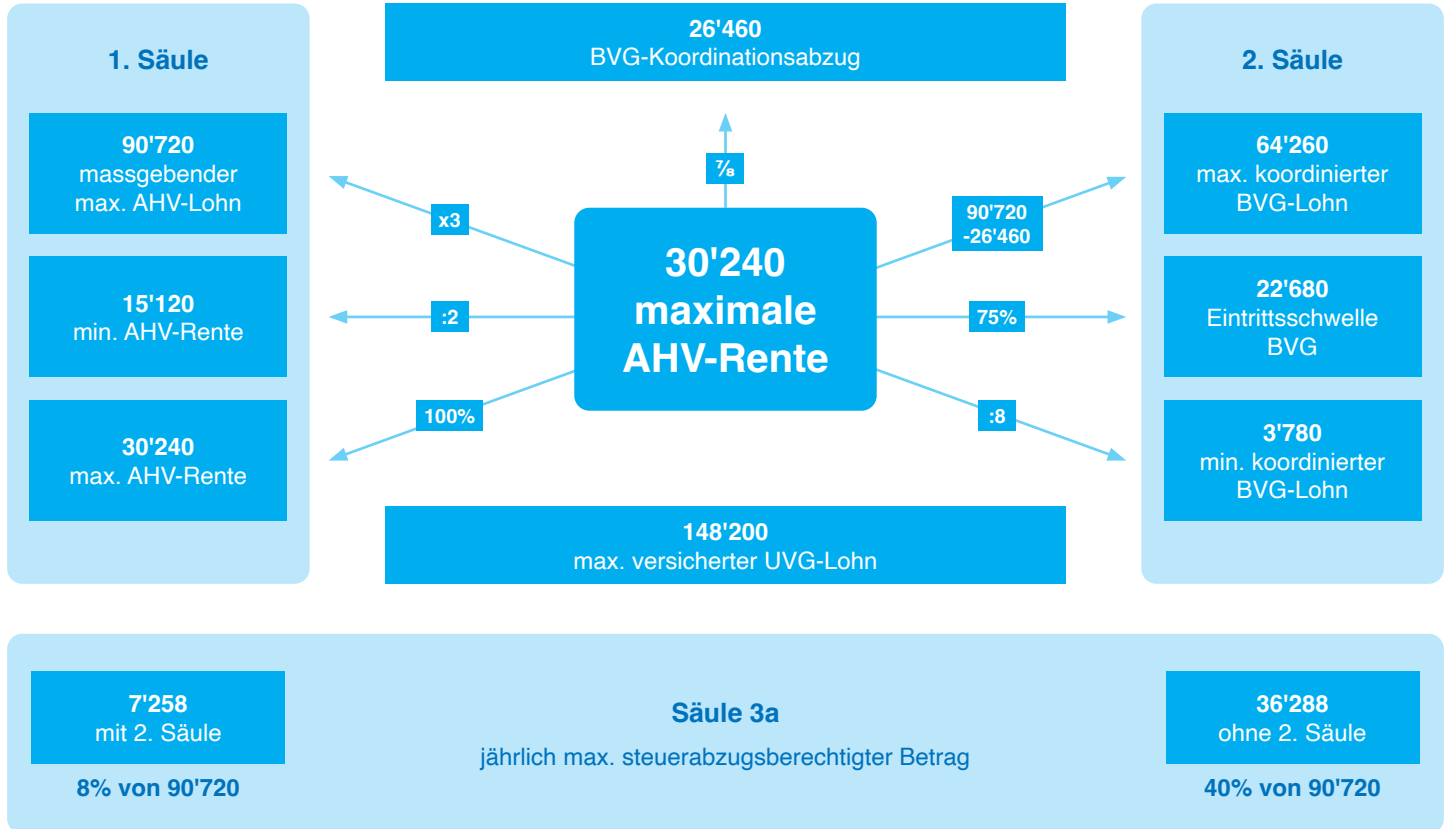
1. Säule

90'720
massgebender
max. AHV-Lohn

15'120
min. AHV-Rente

30'240
max. AHV-Rente

26'460
BVG-Koordinationsabzug

$\frac{7}{8}$

x3

:2

100%

30'240
maximale
AHV-Rente

90'720
-26'460

75%

:8

148'200
max. versicherter UVG-Lohn

2. Säule

64'260
max. koordinierter
BVG-Lohn

22'680
Eintrittsschwelle
BVG

3'780
min. koordinierter
BVG-Lohn

7'258
mit 2. Säule

8% von 90'720

Säule 3a

jährlich max. steuerabzugsberechtigter Betrag

36'288
ohne 2. Säule

40% von 90'720